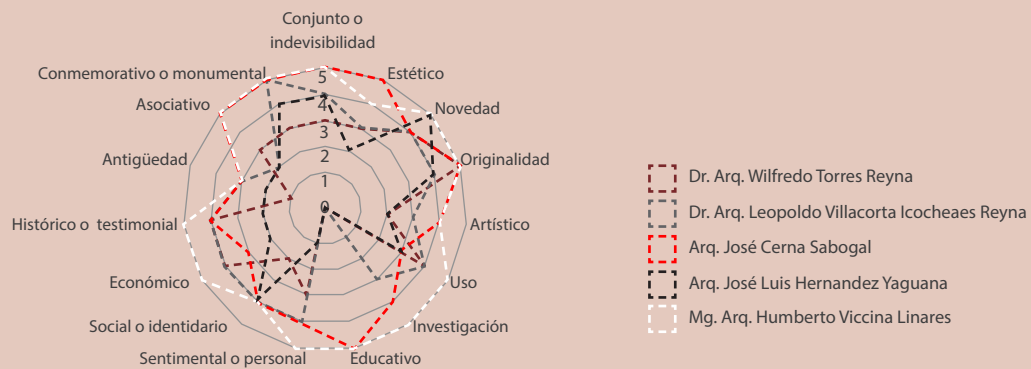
Conjunto o indevisibilidad

Estético

Novedad

Originalidad

Artístico

Uso

Investigación

Educativo

Sentimental o personal

Social o identidario

Económico

Histórico o testimonial

Antigüedad

Asociativo

Conmemorativo o monumental

5
4
3
2
1
0

Dr. Arq. Wilfredo Torres Reyna
Dr. Arq. Leopoldo Villacorta Icocheaes Reyna
Arq. José Cerna Sabogal
Arq. José Luis Hernandez Yaguana
Mg. Arq. Humberto Viccina Linares